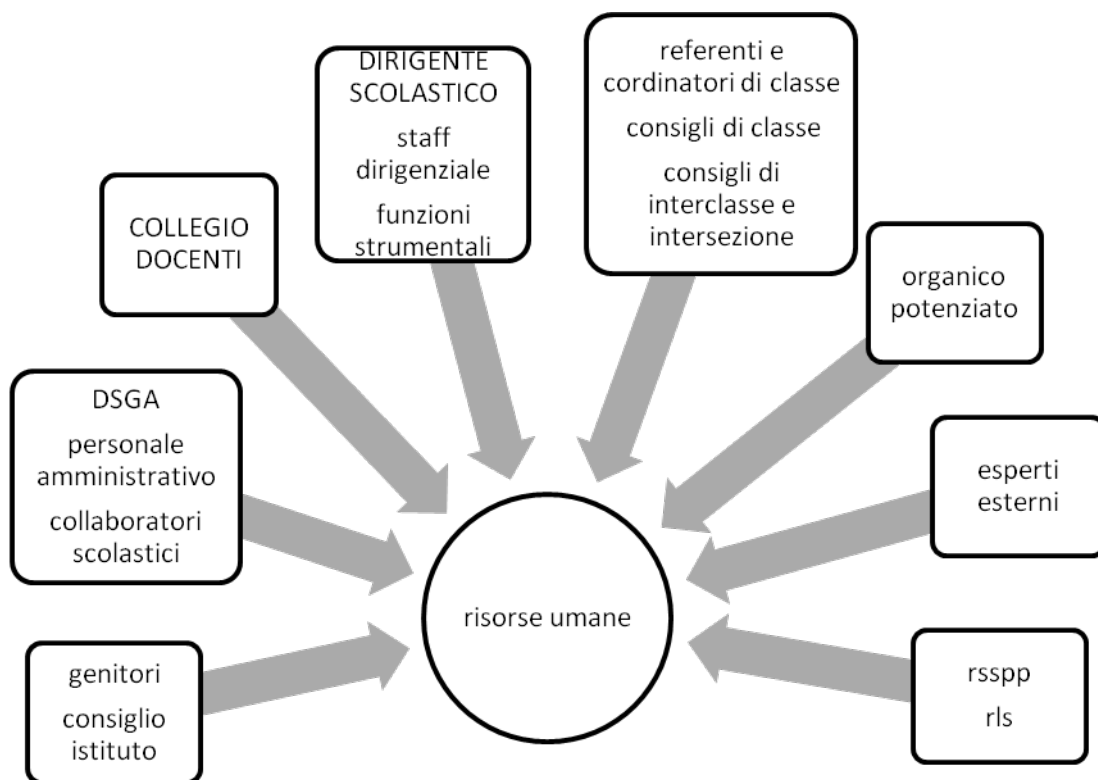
DIRIGENTE SCOLASTICO

staff dirigenziale

funzioni strumentali

referenti e cordinatori di classe

consigli di classe

consigli di interclasse e intersezione

COLLEGIO DOCENTI

organico potenziato

DSGA

personale amministrativo

collaboratori scolastici

esperti esterni

risorse umane

genitori

consiglio istituto

rsspp

rls